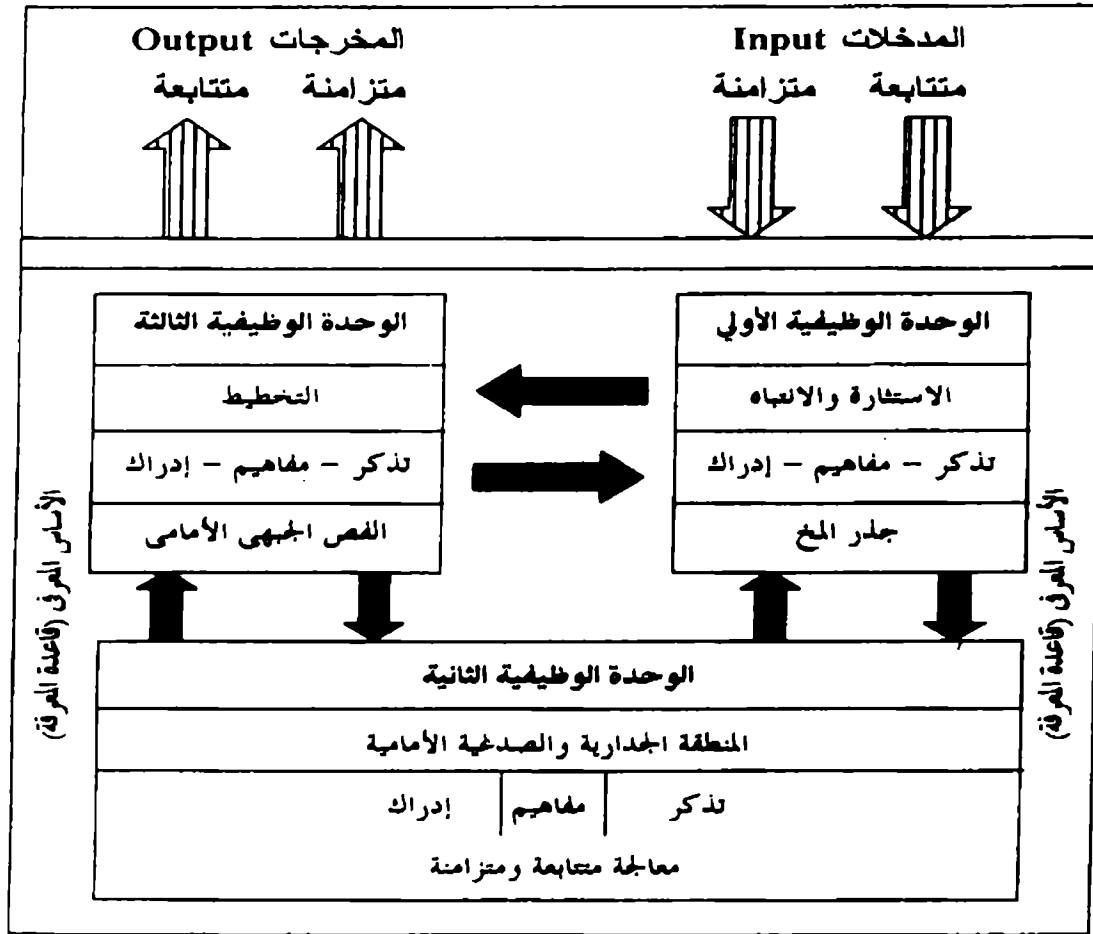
المدخلات Input

متتابعة متزامنة

المخرجات Output

متزامنة متتابعة

الوحدة الوظيفية الأولي

الاستثارة والانتباه

تذكر – مفاهيم – إدراك

جذر المخ

الوحدة الوظيفية الثالثة

التخطيط

تذكر – مفاهيم – إدراك

الفص الجبهى الأمامى

الأساس المعرفى (قاعدة المعرفة)

الأساس المعرفى (قاعدة المعرفة)

الوحدة الوظيفية الثانية

المنطقة الجدارية والصدغية الأمامية

| تذكر | مفاهيم | إدراك |
|---|---|---|

معالجة متتابعة ومتزامنة